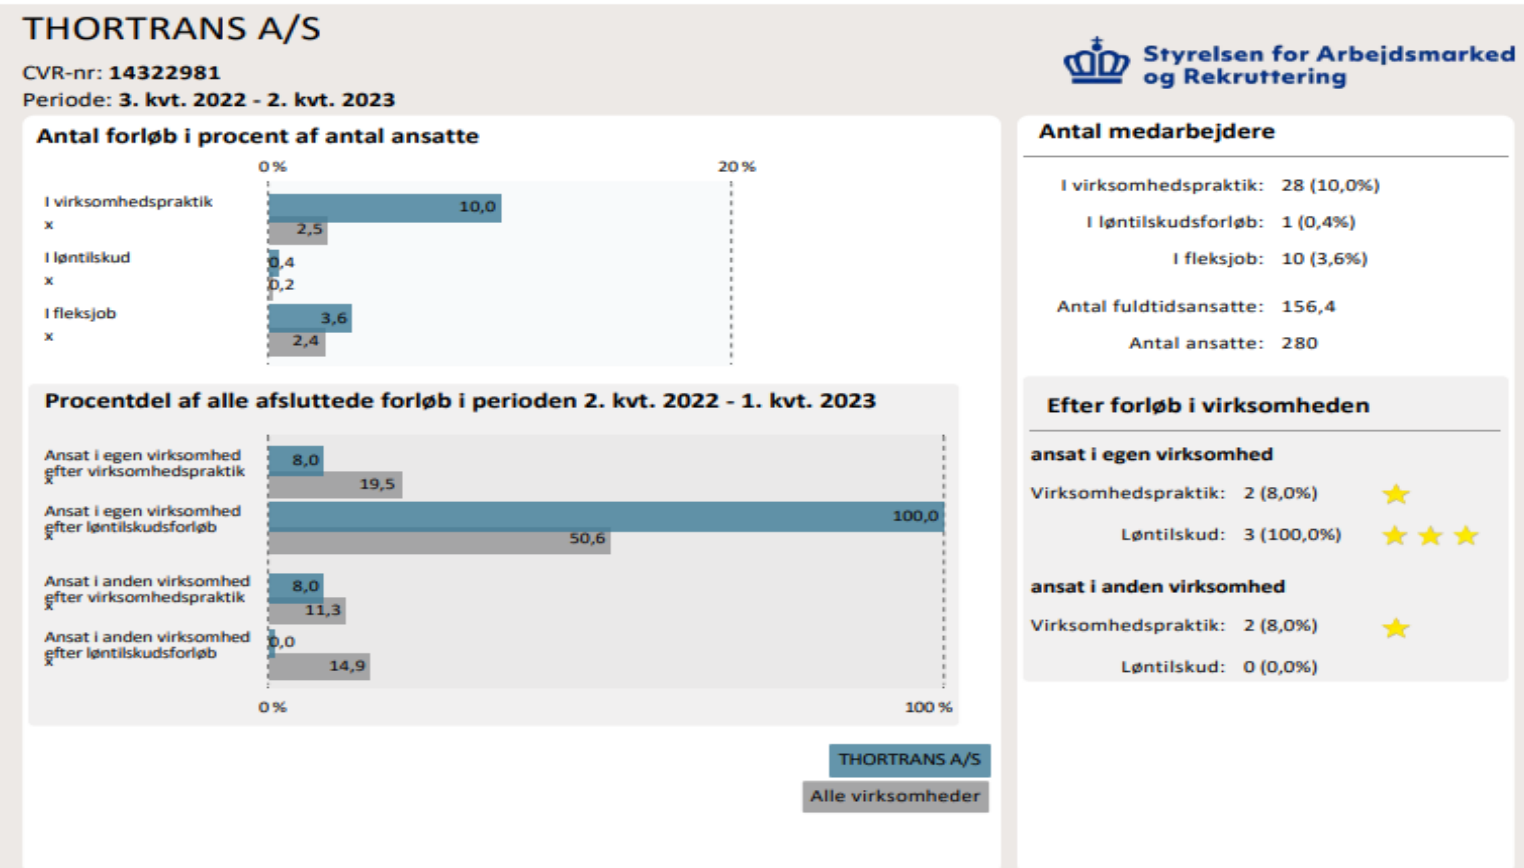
THORTRANS A/S

CVR-nr: 14322981
Periode: 3. kvt. 2022 - 2. kvt. 2023

Styrelsen for Arbejdsmarked og Rekruttering

Antal forløb i procent af antal ansatte

0 %
20 %

I virksomhedspraktik
x
10,0
2,5

I løntilskud
x
0,4
0,2

I fleksjob
x
3,6
2,4

Antal medarbejdere

I virksomhedspraktik: 28 (10,0%)
I løntilskudsforløb: 1 (0,4%)
I fleksjob: 10 (3,6%)

Antal fuldtidsansatte: 156,4
Antal ansatte: 280

Procentdel af alle afsluttede forløb i perioden 2. kvt. 2022 - 1. kvt. 2023

Ansat i egen virksomhed efter virksomhedspraktik
x
8,0
19,5

Ansat i egen virksomhed efter løntilskudsforløb
x
100,0
50,6

Ansat i anden virksomhed efter virksomhedspraktik
x
8,0
11,3

Ansat i anden virksomhed efter løntilskudsforløb
x
0,0
14,9

0 %
100 %

Efter forløb i virksomheden

ansat i egen virksomhed
Virksomhedspraktik: 2 (8,0%)
Løntilskud: 3 (100,0%)

ansat i anden virksomhed
Virksomhedspraktik: 2 (8,0%)
Løntilskud: 0 (0,0%)

THORTRANS A/S
Alle virksomheder